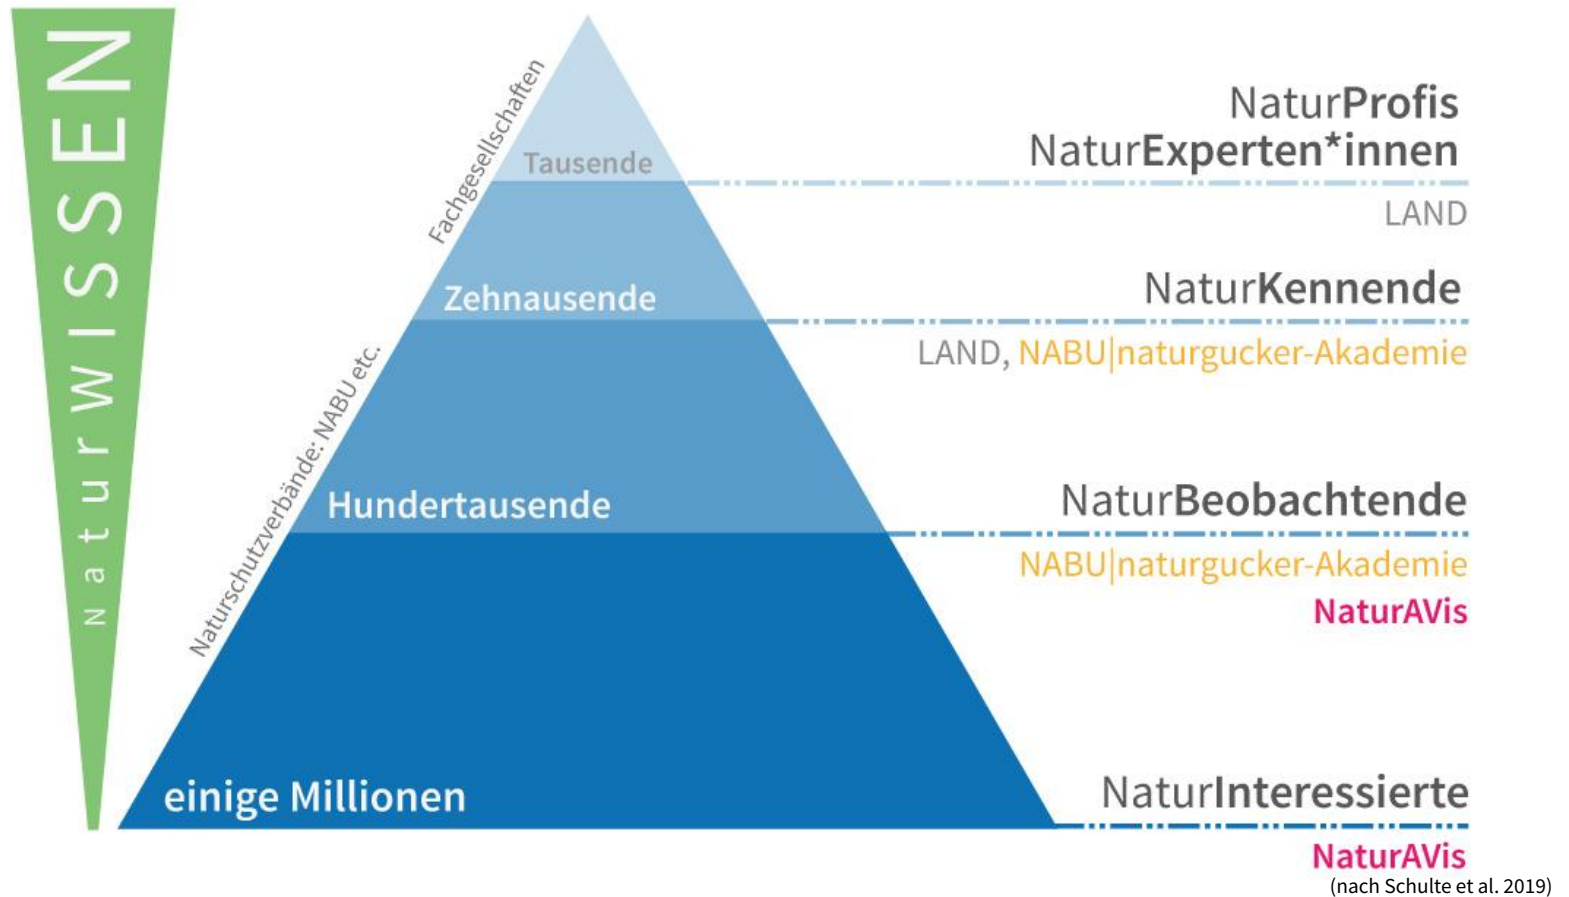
NaturWISSEN

Fachgesellschaften

Naturschutzverbände: NABU etc.

Tausende

Zehnausende

Hundertausende

einige Millionen

NaturProfis
NaturExperten*innen

LAND

NaturKennende

LAND, NABU|naturgucker-Akademie

NaturBeobachtende

NABU|naturgucker-Akademie
NaturAVis

NaturInteressierte

NaturAVis

(nach Schulte et al. 2019)